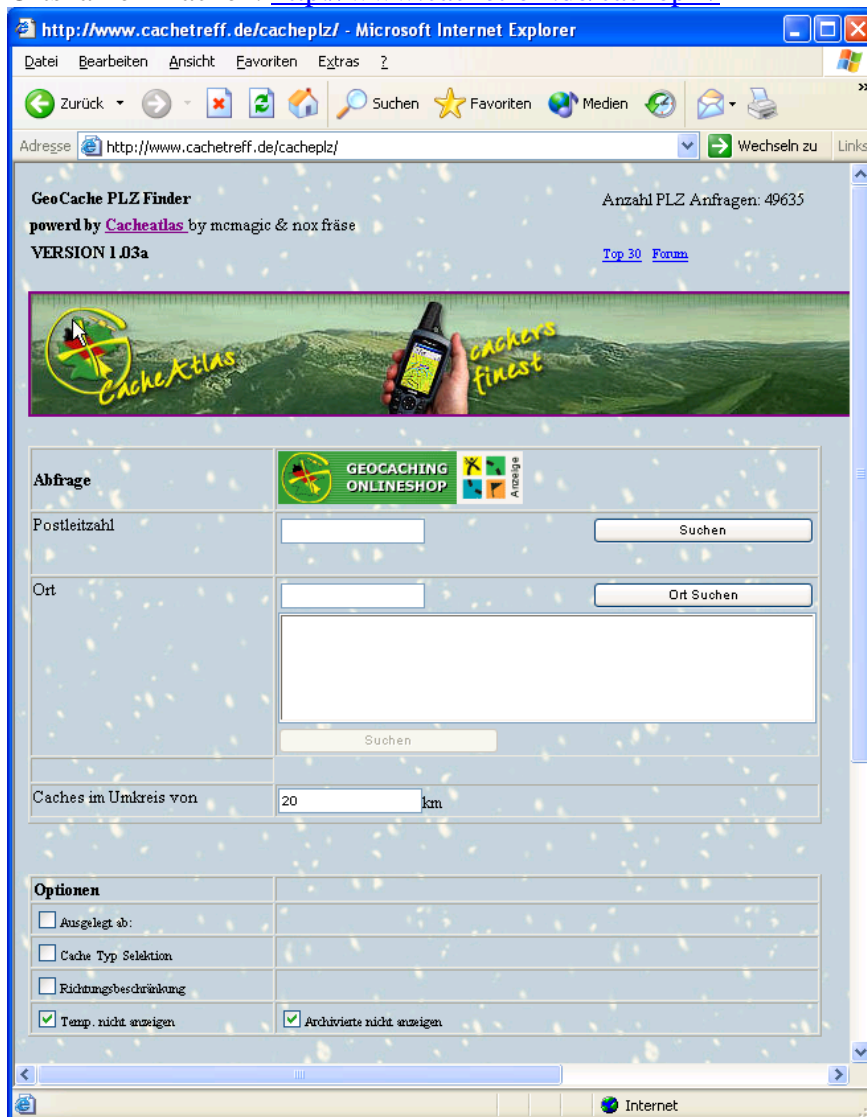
http://www.cachetreff.de/cacheplz/ - Microsoft Internet Explorer

Datei Bearbeiten Ansicht Favoriten Extras ?

Zurück Suchen Favoriten Medien

Adresse http://www.cachetreff.de/cacheplz/ Wechseln zu Links

GeoCache PLZ Finder
powerd by Cacheatlas by mcmagic & nox fräse
VERSION 1.03a

Anzahl PLZ Anfragen: 49635

Top 30 Forum

CacheAtlas cachers finest

| Abfrage | GEOCACHING ONLINESHOP Anzeige |
|---|---|
| Postleitzahl | Suchen |
| Ort | Ort Suchen |
| | Suchen |
| Caches im Umkreis von | 20 km |

| Optionen | |
|---|---|
| Ausgelegt ab: | |
| Cache Typ Selektion | |
| Richtungsbeschränkung | |
| Temp. nicht anzeigen | Archivierte nicht anzeigen |

Internet